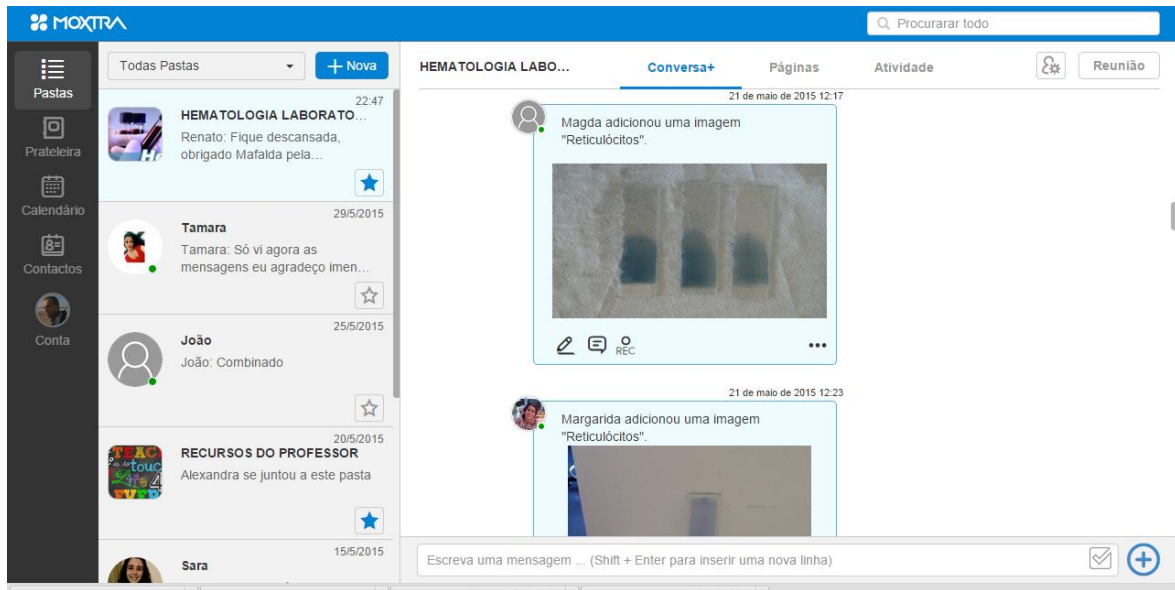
MOXTRA

Procurarar todo

Pastas

Prateleira

Calendário

Contactos

Conta

Todas Pastas

+ Nova

22:47
HEMATOLOGIA LABORATO...
Renato: Fique descansada, obrigado Mafalda pela...

29/5/2015
Tamara
Tamara: Só vi agora as mensagens eu agradeço imen...

25/5/2015
João
João: Combinado

20/5/2015
RECURSOS DO PROFESSOR
Alexandra se juntou a este pasta

15/5/2015
Sara

HEMATOLOGIA LABO...

Conversa+

Páginas

Atividade

Reunião

21 de maio de 2015 12:17

Magda adicionou uma imagem "Reticulócitos".

REC

...

21 de maio de 2015 12:23

Margarida adicionou uma imagem "Reticulócitos".

Escreva uma mensagem ... (Shift + Enter para inserir uma nova linha)